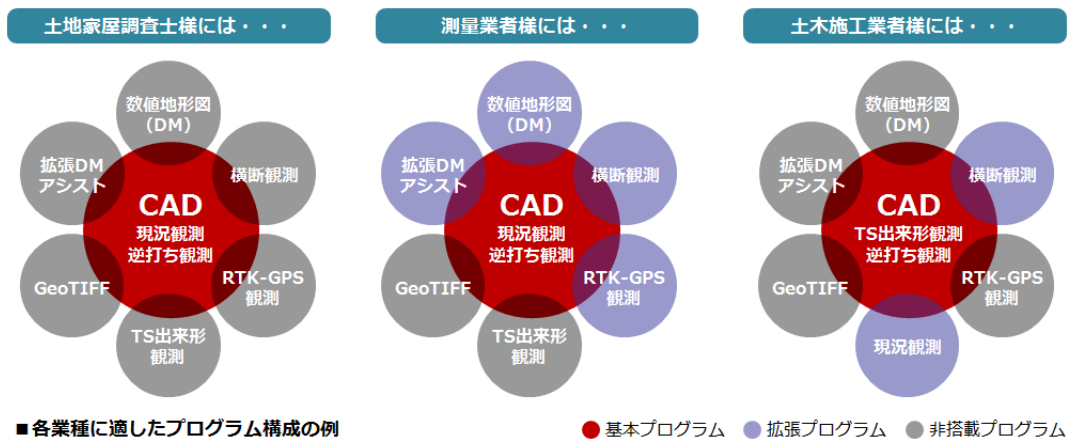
土地家屋調査士様には・・・

数値地形図（DM）

拡張DMアシスト

横断観測

CAD
現況観測
逆打ち観測

GeoTIFF

RTK-GPS観測

TS出来形観測

測量業者様には・・・

数値地形図（DM）

拡張DMアシスト

横断観測

CAD
現況観測
逆打ち観測

GeoTIFF

RTK-GPS観測

TS出来形観測

土木施工業者様には・・・

数値地形図（DM）

拡張DMアシスト

横断観測

CAD
TS出来形観測
逆打ち観測

GeoTIFF

RTK-GPS観測

現況観測

■各業種に適したプログラム構成の例

● 基本プログラム　● 拡張プログラム　● 非搭載プログラム